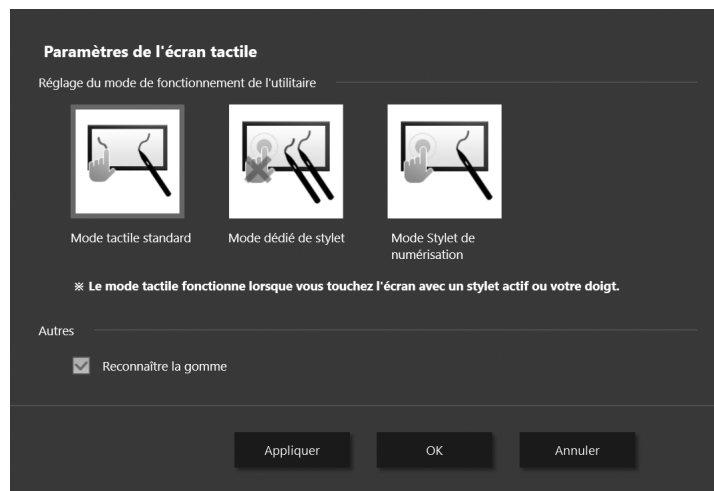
Paramètres de l'écran tactile

Réglage du mode de fonctionnement de l'utilitaire

Mode tactile standard

Mode dédié de stylet

Mode Stylet de numérisation

※ Le mode tactile fonctionne lorsque vous touchez l'écran avec un stylet actif ou votre doigt.

Autres

Reconnaître la gomme

Appliquer

OK

Annuler